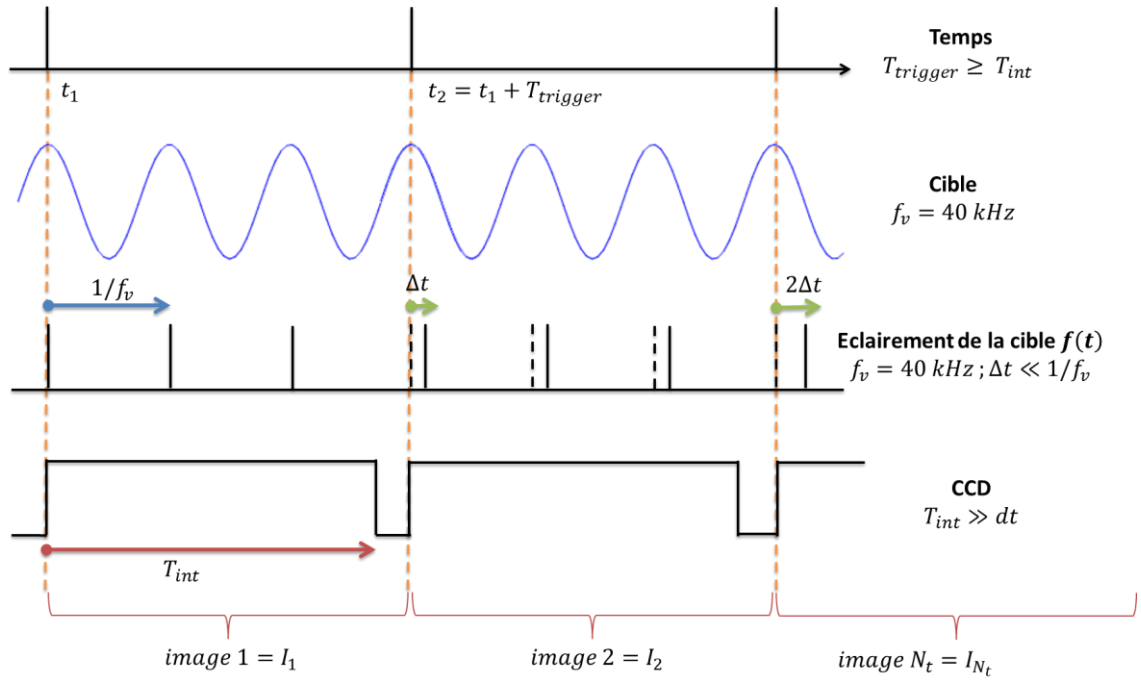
Temps
$T_{trigger} \geq T_{int}$

$t_1$

$t_2 = t_1 + T_{trigger}$

Cible
$f_v = 40\ kHz$

$1/f_v$

$\Delta t$

$2\Delta t$

Eclairement de la cible $f(t)$
$f_v = 40\ kHz\ ; \Delta t \ll 1/f_v$

CCD
$T_{int} \gg dt$

$T_{int}$

$image\ 1 = I_1$

$image\ 2 = I_2$

$image\ N_t = I_{N_t}$